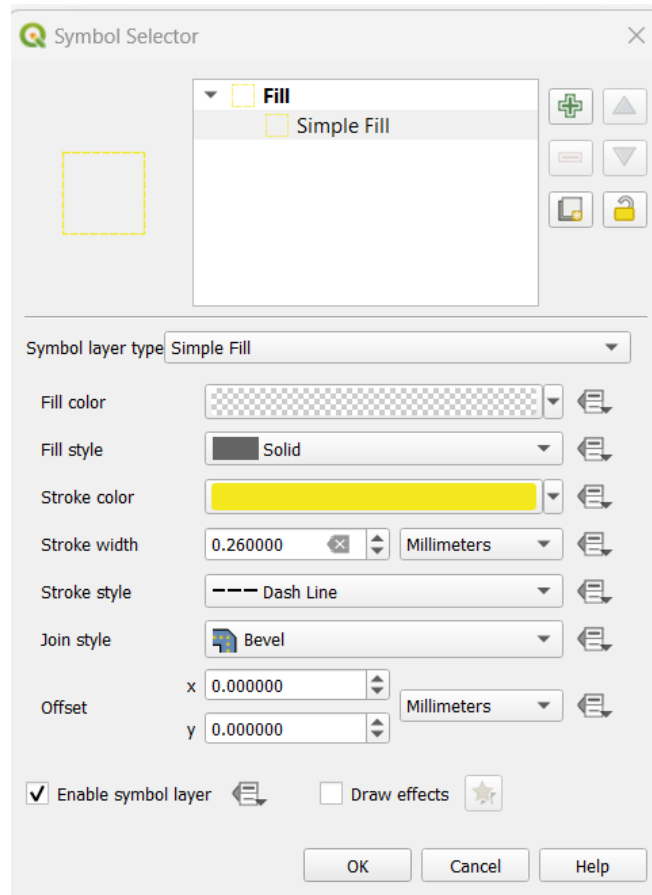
Symbol Selector

Fill
Simple Fill

Symbol layer type Simple Fill

Fill color

Fill style Solid

Stroke color

Stroke width 0.260000 Millimeters

Stroke style Dash Line

Join style Bevel

Offset x 0.000000 y 0.000000 Millimeters

Enable symbol layer

Draw effects

OK Cancel Help